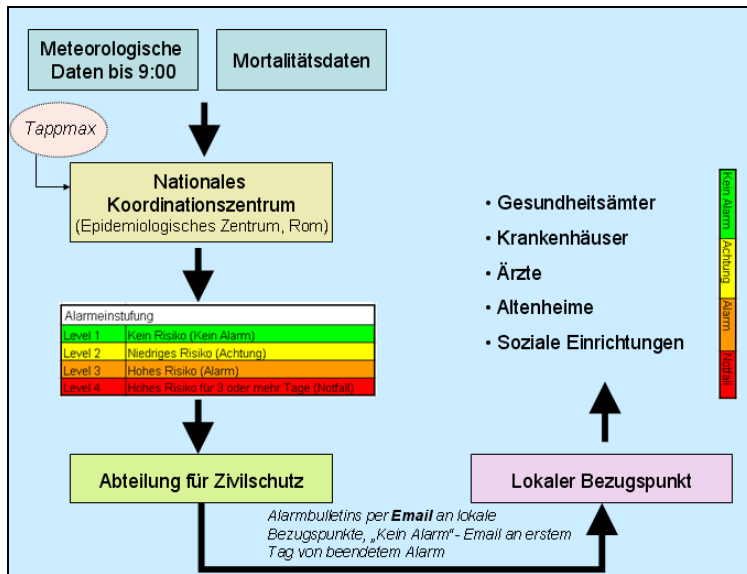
Meteorologische Daten bis 9:00

Mortalitätsdaten

Tappmax

Nationales Koordinationszentrum
(Epidemiologisches Zentrum, Rom)

| Alarmeinstufung | |
|---|---|
| Level 1 | Kein Risiko (Kein Alarm) |
| Level 2 | Niedriges Risiko (Achtung) |
| Level 3 | Hohes Risiko (Alarm) |
| Level 4 | Hohes Risiko für 3 oder mehr Tage (Notfall) |

Abteilung für Zivilschutz

Alarmbulletins per **Email** an lokale Bezugspunkte, „Kein Alarm“ - Email an erstem Tag von beendetem Alarm

Lokaler Bezugspunkt

• Gesundheitsämter
• Krankenhäuser
• Ärzte
• Altenheime
• Soziale Einrichtungen

Kein Alarm
Achtung
Alarm
Notfall